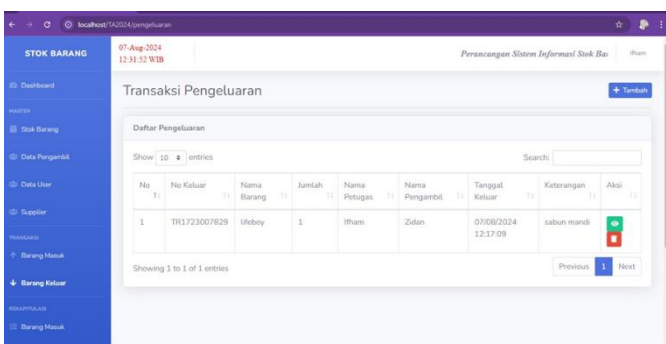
localhost/TA2024/pengeluaran

STOK BARANG

Dashboard

MASTER

Stok Barang

Data Pengambil

Data User

Supplier

TRANSAKSI

Barang Masuk

Barang Keluar

REKAPITULASI

Barang Masuk

07-Aug-2024
12:31:52 WIB

Perancangan Sistem Informasi Stok Ba

Ifham

Transaksi Pengeluaran

+ Tambah

Daftar Pengeluaran

Show 10 entries

Search:

| No | No Keluar | Nama Barang | Jumlah | Nama Petugas | Nama Pengambil | Tanggal Keluar | Keterangan | Aksi |
|---|---|---|---|---|---|---|---|---|
| 1 | TR1723007829 | Ufeboy | 1 | Ifham | Zidan | 07/08/2024 12:17:09 | sabun mandi | |

Showing 1 to 1 of 1 entries

Previous 1 Next